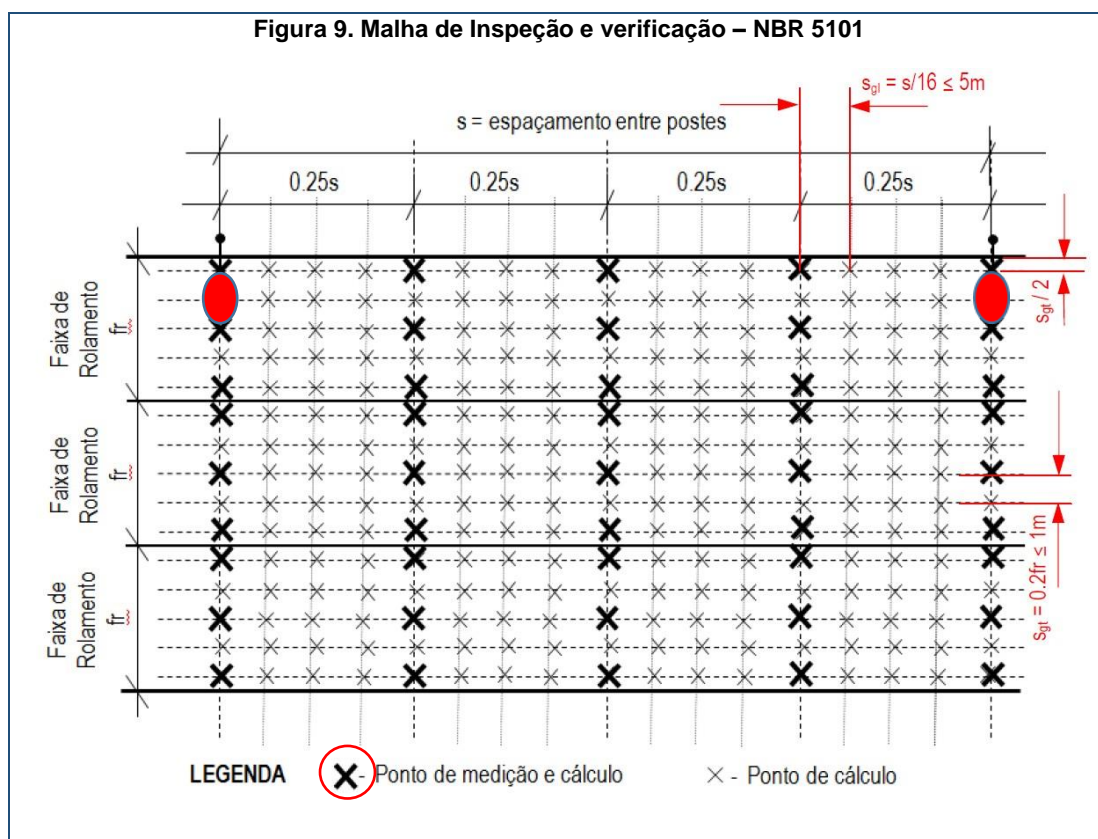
Figura 9. Malha de Inspeção e verificação – NBR 5101

$s_{gl} = s/16 \leq 5m$

s = espaçamento entre postes

0.25s 0.25s 0.25s 0.25s

Faixa de Rolamento $f_r$

$s_{gt}/2$

Faixa de Rolamento $f_r$

Faixa de Rolamento $f_r$

$s_{gt} = 0.2f_r \leq 1m$

LEGENDA - Ponto de medição e cálculo × - Ponto de cálculo